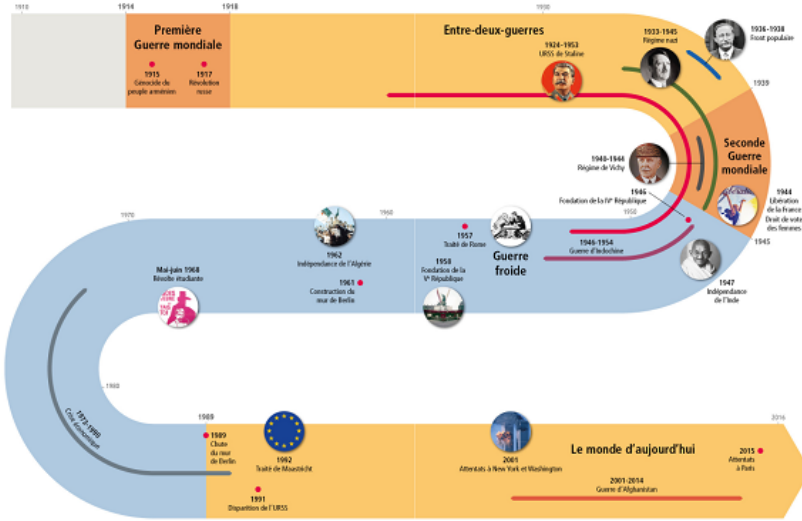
1910

1914

1918

Première Guerre mondiale

1915 Génocide du peuple arménien

1917 Révolution russe

1930

Entre-deux-guerres

1924-1953 URSS de Staline

1933-1945 Régime nazi

1936-1938 Front populaire

1939

Seconde Guerre mondiale

1940-1944 Régime de Vichy

1946 Fondation de la IVe République

1944 Libération de la France Droit de vote des femmes

1945

1950

1946-1954 Guerre d'Indochine

1947 Indépendance de l'Inde

1957 Traité de Rome

Guerre froide

1958 Fondation de la Ve République

1960

1962 Indépendance de l'Algérie

1961 Construction du mur de Berlin

1970

Mai-juin 1968 Révolte étudiante

1980

1973-1990 Crise économique

1989

1989 Chute du mur de Berlin

1992 Traité de Maastricht

1991 Disparition de l'URSS

2001 Attentats à New York et Washington

Le monde d'aujourd'hui

2001-2014 Guerre d'Afghanistan

2015 Attentats à Paris

2016